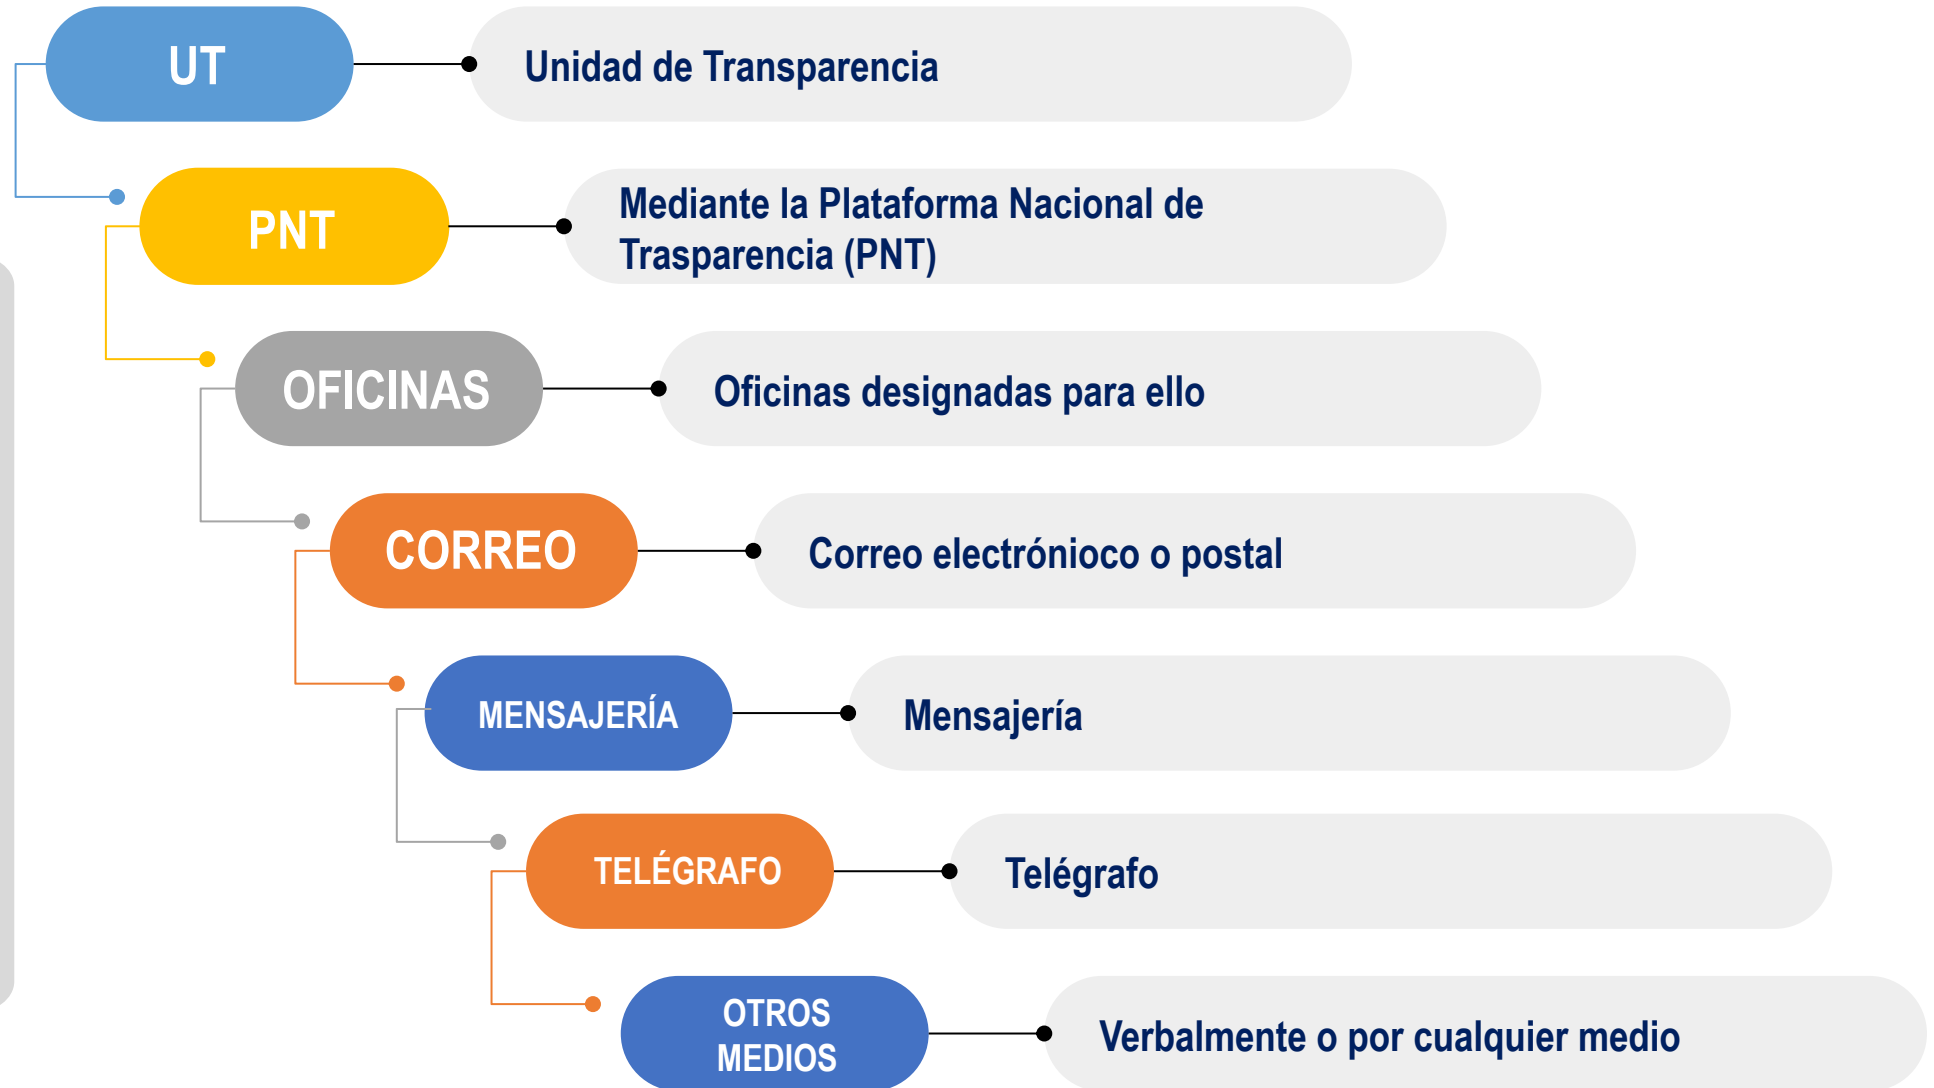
UT

Unidad de Transparencia

PNT

Mediante la Plataforma Nacional de Trasparencia (PNT)

OFICINAS

Oficinas designadas para ello

CORREO

Correo electrónioco o postal

MENSAJERÍA

Mensajería

TELÉGRAFO

Telégrafo

OTROS MEDIOS

Verbalmente o por cualquier medio